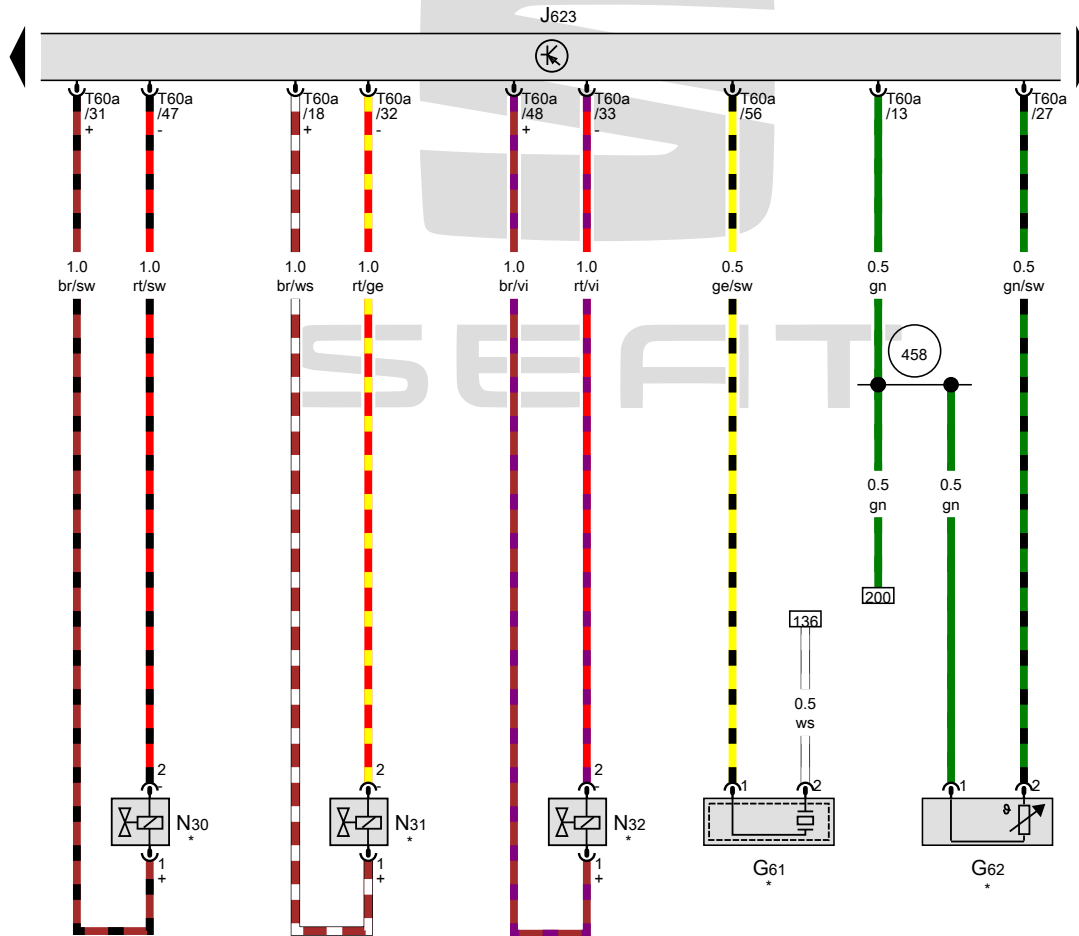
J623

T60a /31 +
T60a /47 -
T60a /18 +
T60a /32 -
T60a /48 +
T60a /33 -
T60a /56
T60a /13
T60a /27

1.0 br/sw
1.0 rt/sw
1.0 br/ws
1.0 rt/ge
1.0 br/vi
1.0 rt/vi
0.5 ge/sw
0.5 gn
0.5 gn/sw

458

0.5 gn
0.5 gn

200

136

0.5 ws

2 -
N30 *
1 +

2 -
N31 *
1 +

2 -
N32 *
1 +

1 2
G61 *

1 2
G62 *